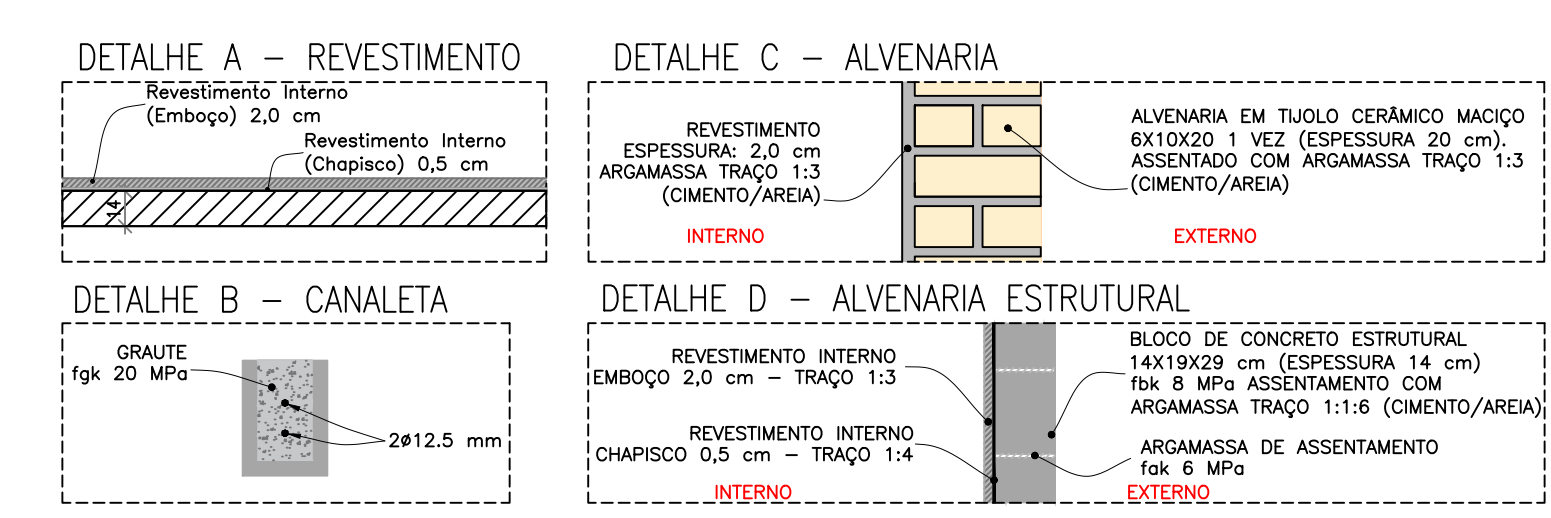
DETALHE A – REVESTIMENTO

Revestimento Interno
(Emboço) 2,0 cm

Revestimento Interno
(Chapisco) 0,5 cm

14

DETALHE C – ALVENARIA

REVESTIMENTO
ESPESSURA: 2,0 cm
ARGAMASSA TRAÇO 1:3
(CIMENTO/AREIA)

ALVENARIA EM TIJOLO CERÂMICO MACIÇO
6X10X20 1 VEZ (ESPESSURA 20 cm).
ASSENTADO COM ARGAMASSA TRAÇO 1:3
(CIMENTO/AREIA)

INTERNO

EXTERNO

DETALHE B – CANALETA

GRAUTE
fgk 20 MPa

2ø12.5 mm

DETALHE D – ALVENARIA ESTRUTURAL

REVESTIMENTO INTERNO
EMBOÇO 2,0 cm – TRAÇO 1:3

REVESTIMENTO INTERNO
CHAPISCO 0,5 cm – TRAÇO 1:4

BLOCO DE CONCRETO ESTRUTURAL
14X19X29 cm (ESPESSURA 14 cm)
fbk 8 MPa ASSENTAMENTO COM
ARGAMASSA TRAÇO 1:1:6 (CIMENTO/AREIA)

ARGAMASSA DE ASSENTAMENTO
fak 6 MPa

INTERNO

EXTERNO